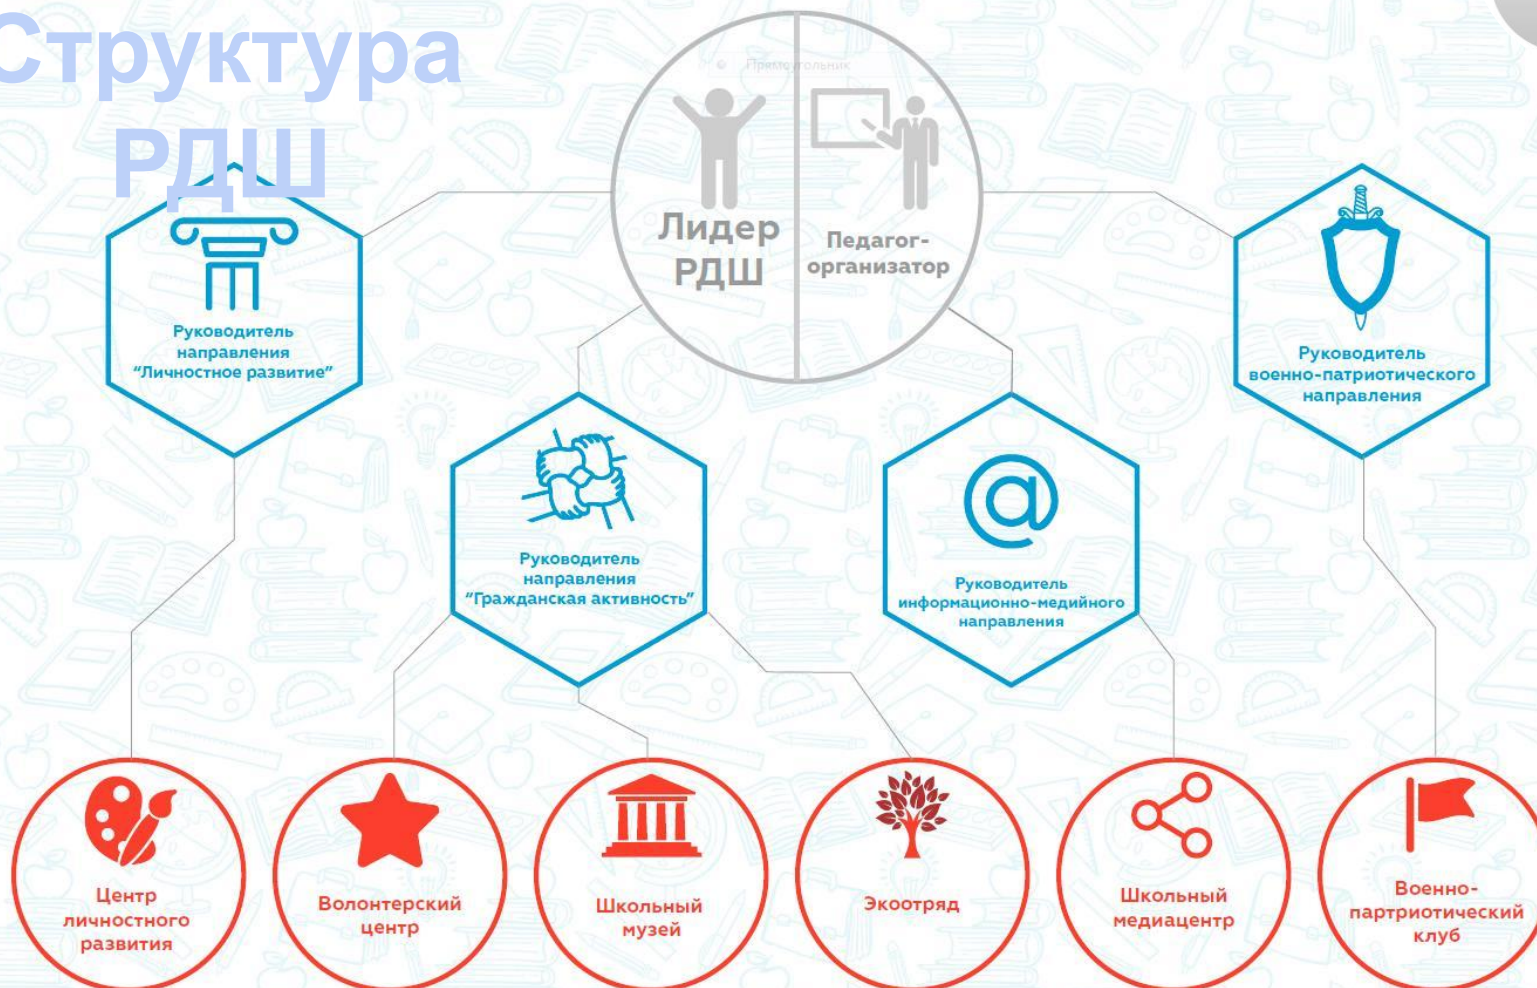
Структура РДШ

Прямоугольник

Лидер РДШ

Педагог-организатор

Руководитель направления "Личностное развитие"

Руководитель военно-патриотического направления

Руководитель направления "Гражданская активность"

Руководитель информационно-медийного направления

Центр личностного развития

Волонтерский центр

Школьный музей

Экоотряд

Школьный медиацентр

Военно-патриотический клуб